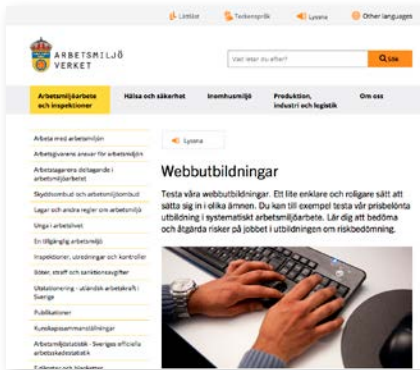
Lättläst Teckenspråk Lyssna Other languages

ARBETSMILJÖ VERKET

Vad letar du efter? Sök

Arbetsmiljöarbete och inspektioner
Hälsa och säkerhet
Inomhusmiljö
Produktion, industri och logistik
Om oss

Arbeta med arbetsmiljön
Arbetsgivarens ansvar för arbetsmiljön
Arbetstagarens deltagande i arbetsmiljöarbetet
Skyddsombud och arbetsmiljöombud
Lagar och andra regler om arbetsmiljö
Unga i arbetslivet
En tillgänglig arbetsmiljö
Inspektioner, utredningar och kontroller
Böter, straff och sanktionsavgifter
Utstationering - utländsk arbetskraft i Sverige
Publikationer
Kunskapssammanställningar
Arbetsmiljöstatistik - Sveriges officiella arbetsskadestatistik
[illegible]

Lyssna

Webbutbildningar

Testa våra webbutbildningar. Ett lite enklare och roligare sätt att sätta sig in i olika ämnen. Du kan till exempel testa vår prisbelönta utbildning i systematiskt arbetsmiljöarbete. Lär dig att bedöma och åtgärda risker på jobbet i utbildningen om riskbedömning.